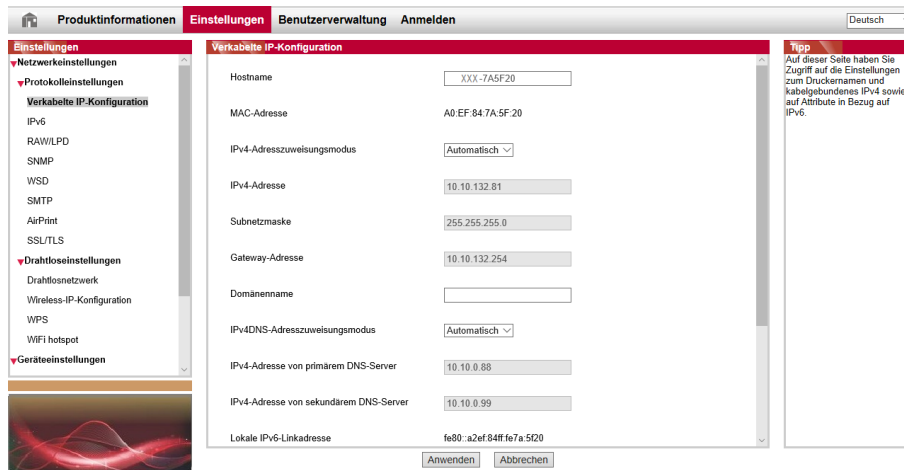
Produktinformationen Einstellungen Benutzerverwaltung Anmelden

Deutsch

Einstellungen

Netzwerkeinstellungen

Protokolleinstellungen

Verkabelte IP-Konfiguration

IPv6

RAW/LPD

SNMP

WSD

SMTP

AirPrint

SSL/TLS

Drahtloseinstellungen

Drahtlosnetzwerk

Wireless-IP-Konfiguration

WPS

WiFi hotspot

Geräteeinstellungen

Verkabelte IP-Konfiguration

| | |
|---|---|
| Hostname | XXX-7A5F20 |
| MAC-Adresse | A0:EF:84:7A:5F:20 |
| IPv4-Adresszuweisungsmodus | Automatisch |
| IPv4-Adresse | 10.10.132.81 |
| Subnetzmaske | 255.255.255.0 |
| Gateway-Adresse | 10.10.132.254 |
| Domänenname | |
| IPv4DNS-Adresszuweisungsmodus | Automatisch |
| IPv4-Adresse von primärem DNS-Server | 10.10.0.88 |
| IPv4-Adresse von sekundärem DNS-Server | 10.10.0.99 |
| Lokale IPv6-Linkadresse | fe80::a2ef:84ff:fe7a:5f20 |

Anwenden Abbrechen

Tipp

Auf dieser Seite haben Sie Zugriff auf die Einstellungen zum Druckernamen und kabelgebundenes IPv4 sowie auf Attribute in Bezug auf IPv6.